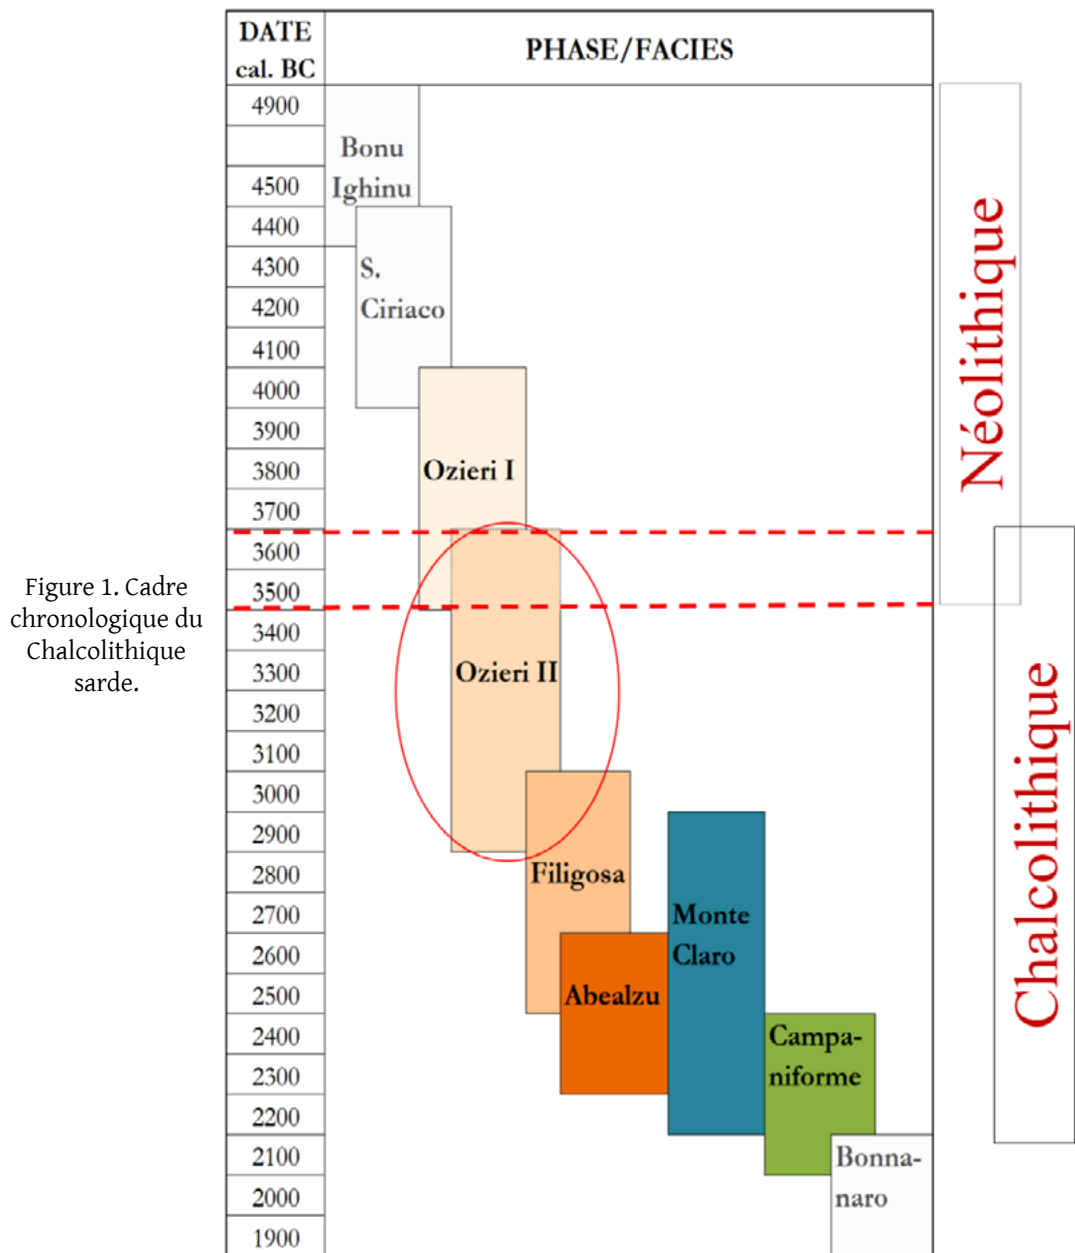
Figure 1. Cadre chronologique du Chalcolithique sarde.

DATE cal. BC

PHASE/FACIES

4900

4500
4400
4300
4200
4100
4000
3900
3800
3700
3600
3500
3400
3300
3200
3100
3000
2900
2800
2700
2600
2500
2400
2300
2200
2100
2000
1900

Bonu Ighinu

S. Ciriaco

Ozieri I

Ozieri II

Filigosa

Monte Claro

Abealzu

Campaniforme

Bonnanaro

Néolithique

Chalcolithique